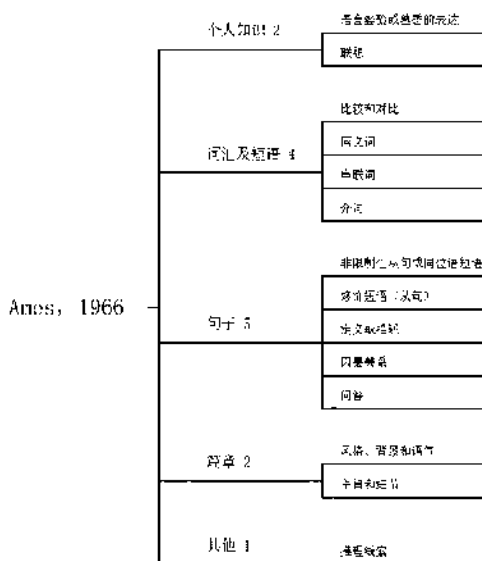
Ames, 1966

个人知识 2
带含经验或感受的表达
联想

词汇及短语 4
比较和对比
同义词
反义词
介词

句子 5
非限制性从句或同位语短语
修饰短语（从句）
定义和描述
因果关系
问答

篇章 2
风格、背景和语气
主旨和细节

其他 1
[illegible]